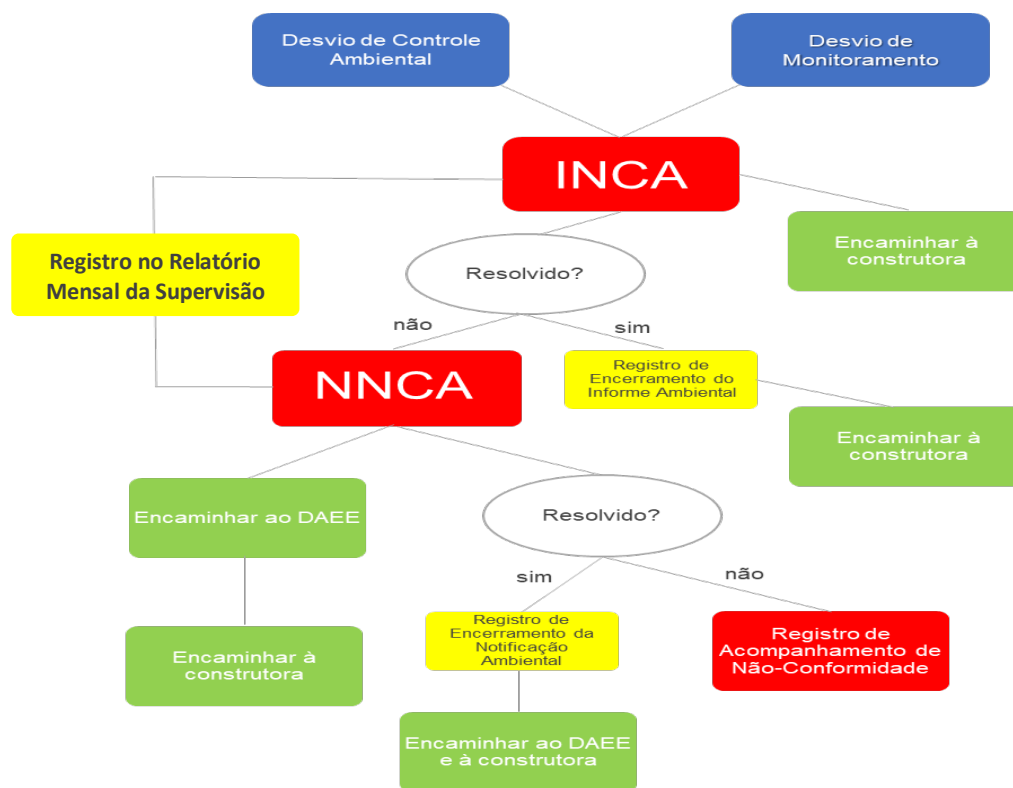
Desvio de Controle Ambiental

Desvio de Monitoramento

INCA

Registro no Relatório Mensal da Supervisão

Encaminhar à construtora

Resolvido?

não

sim

NNCA

Registro de Encerramento do Informe Ambiental

Encaminhar à construtora

Encaminhar ao DAEE

Resolvido?

sim

não

Encaminhar à construtora

Registro de Encerramento da Notificação Ambiental

Registro de Acompanhamento de Não-Conformidade

Encaminhar ao DAEE e à construtora